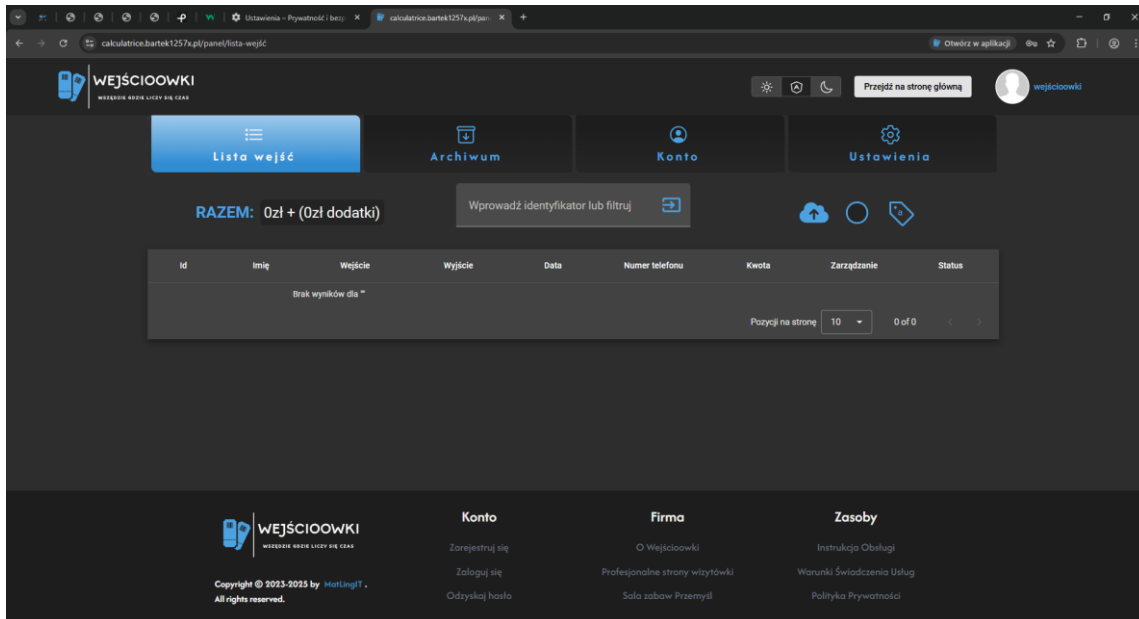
Ustawienia – Prywatność i bezp ×
calculatrice.bartek1257x.pl/pan ×
+
calculatrice.bartek1257x.pl/panel/lista-wejść
Otwórz w aplikacji

WEJŚCIOOWKI
WSZĘDZIE GDZIE LICZY SIĘ CZAS

Przejdź na stronę główną
wejścioowki

Lista wejść
Archiwum
Konto
Ustawienia

RAZEM: 0zł + (0zł dodatki)

Wprowadź identyfikator lub filtruj

| Id | Imię | Wejście | Wyjście | Data | Numer telefonu | Kwota | Zarządzanie | Status |
|---|---|---|---|---|---|---|---|---|
| | | Brak wyników dla "" | | | | | | |

Pozycji na stronę 10 0 of 0

WEJŚCIOOWKI
WSZĘDZIE GDZIE LICZY SIĘ CZAS

Copyright © 2023-2025 by MatLingIT. All rights reserved.

Konto
Zarejestruj się
Zaloguj się
Odzyskaj hasło

Firma
O Wejścioowki
Profesjonalne strony wizytówki
Sala zabaw Przemyśl

Zasoby
Instrukcja Obsługi
Warunki Świadczenia Usług
Polityka Prywatności